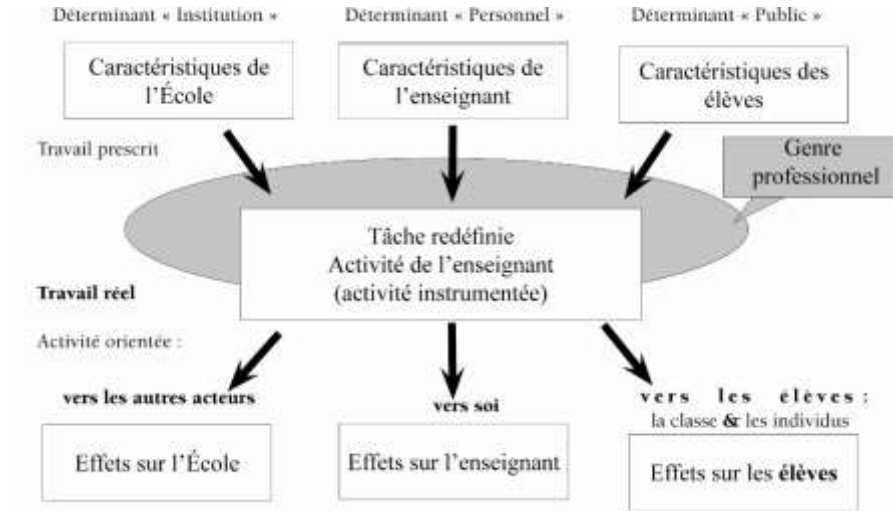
Déterminant « Institution »

Déterminant « Personnel »

Déterminant « Public »

Caractéristiques de l'École

Caractéristiques de l'enseignant

Caractéristiques des élèves

Travail prescrit

Genre professionnel

Tâche redéfinie
Activité de l'enseignant
(activité instrumentée)

Travail réel

Activité orientée :

vers les autres acteurs

vers soi

vers les élèves :
la classe & les individus

Effets sur l'École

Effets sur l'enseignant

Effets sur les élèves